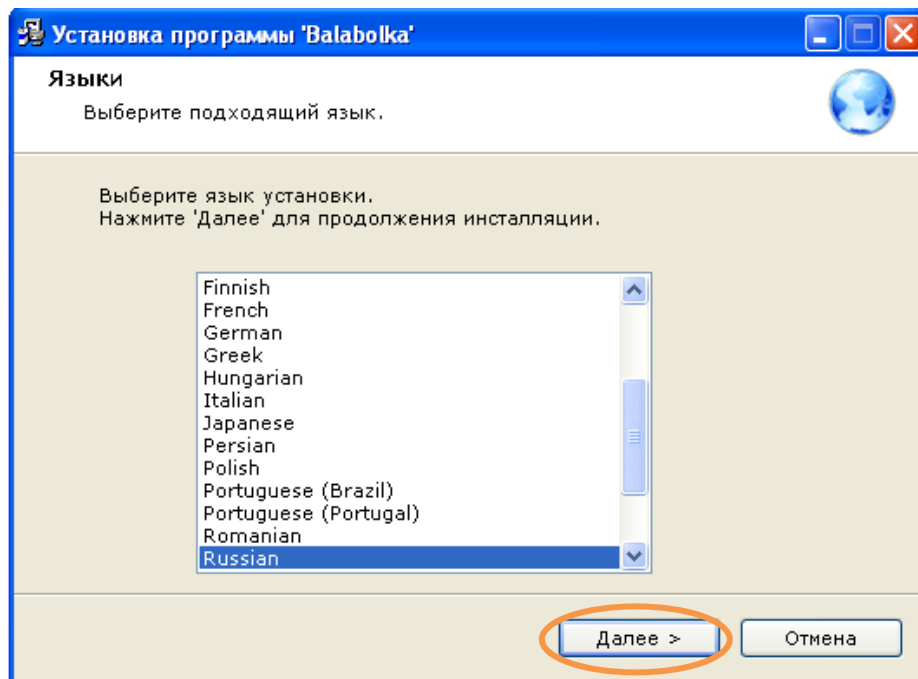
Установка программы 'Balabolka'

Языки

Выберите подходящий язык.

Выберите язык установки.
Нажмите 'Далее' для продолжения инсталляции.

Finnish
French
German
Greek
Hungarian
Italian
Japanese
Persian
Polish
Portuguese (Brazil)
Portuguese (Portugal)
Romanian
Russian

Далее >
Отмена